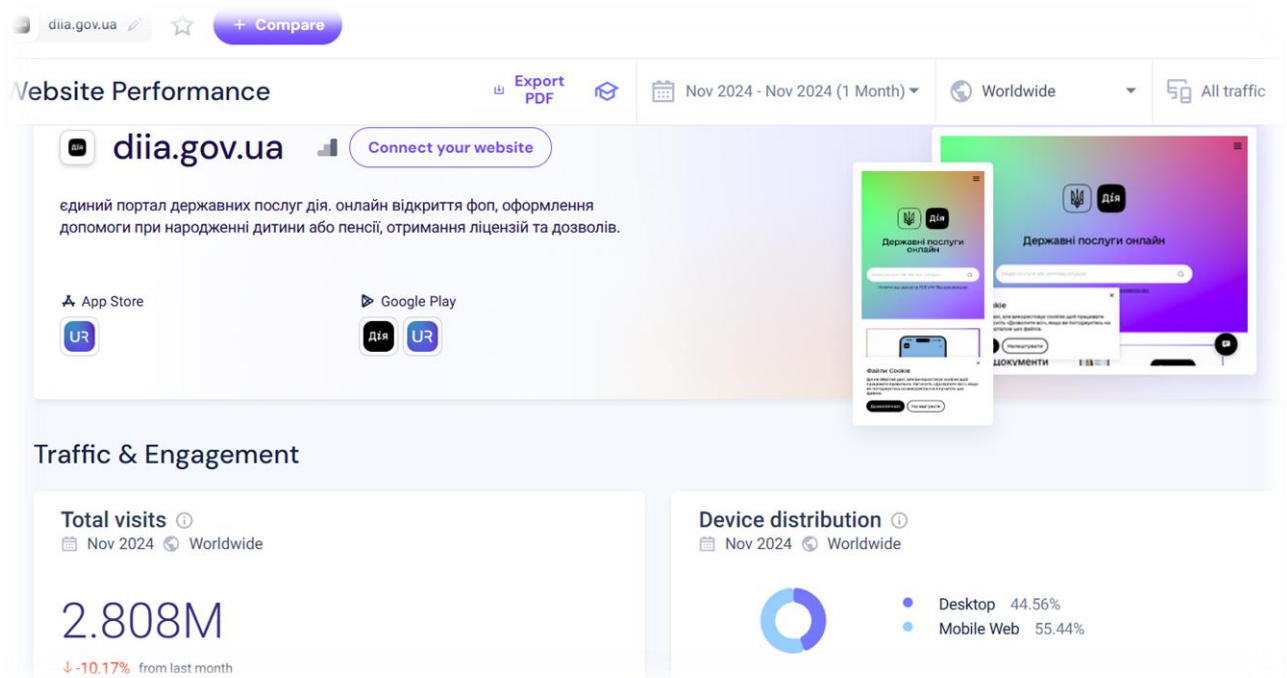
diia.gov.ua

+ Compare

Vebsite Performance

Export PDF

Nov 2024 - Nov 2024 (1 Month)

Worldwide

All traffic

diia.gov.ua

Connect your website

єдиний портал державних послуг дія. онлайн відкриття фоп, оформлення допомоги при народженні дитини або пенсії, отримання ліцензій та дозволів.

App Store

Google Play

Дія

Державні послуги онлайн

Дія

Державні послуги онлайн

Файли Cookie

документи

Traffic & Engagement

Total visits

Nov 2024 Worldwide

2.808M

↓-10.17% from last month

Device distribution

Nov 2024 Worldwide

Desktop 44.56%

Mobile Web 55.44%